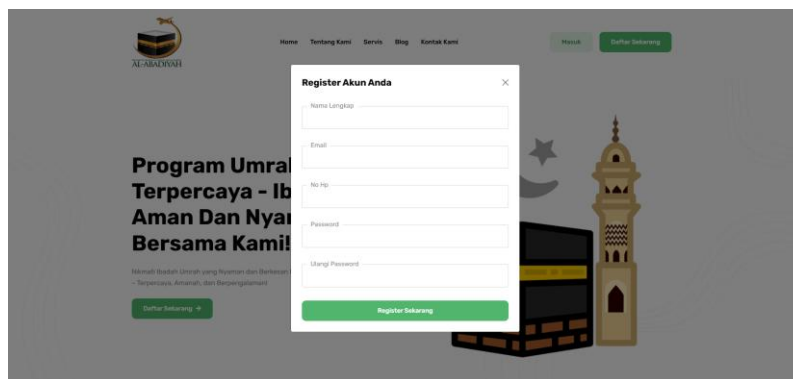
AL-ABADIYAH

Home Tentang Kami Servis Blog Kontak Kami

Masuk Daftar Sekarang

Program Umrah Terpercaya - Ib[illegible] Aman Dan Nyar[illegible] Bersama Kami!

Nikmati Ibadah Umrah yang Nyaman dan Berkesan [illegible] - Terpercaya, Amanah, dan Berpengalaman!

Daftar Sekarang +

Register Akun Anda

×

Nama Lengkap

Email

No Hp

Password

Ulangi Password

Register Sekarang